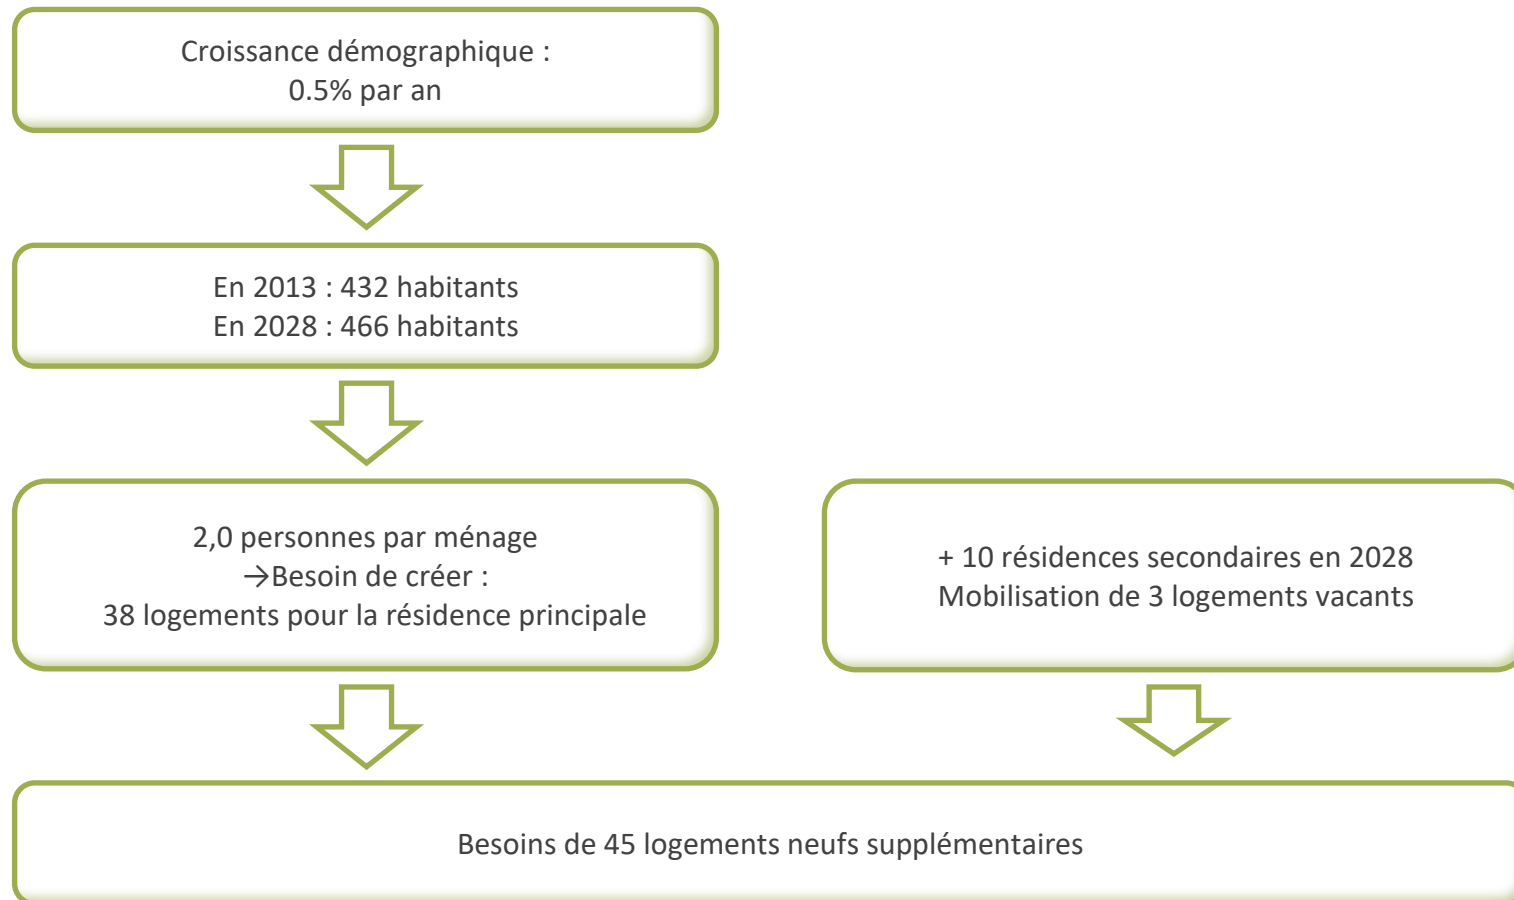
Croissance démographique :
0.5% par an

En 2013 : 432 habitants
En 2028 : 466 habitants

2,0 personnes par ménage
→Besoin de créer :
38 logements pour la résidence principale

+ 10 résidences secondaires en 2028
Mobilisation de 3 logements vacants

Besoins de 45 logements neufs supplémentaires